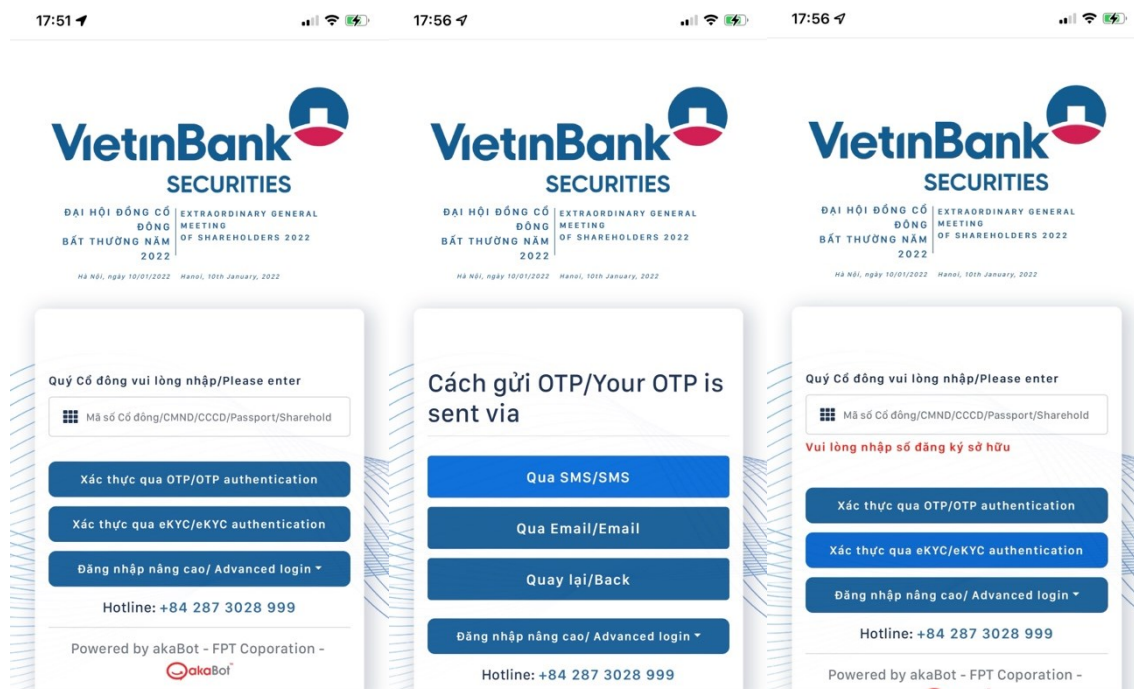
17:51

VietinBank
SECURITIES

ĐẠI HỘI ĐỒNG CỔ ĐÔNG BẤT THƯỜNG NĂM 2022 | EXTRAORDINARY GENERAL MEETING OF SHAREHOLDERS 2022

Hà Nội, ngày 10/01/2022 Hanoi, 10th January, 2022

Quý Cổ đông vui lòng nhập/Please enter

Mã số Cổ đông/CMND/CCCD/Passport/Sharehold

Xác thực qua OTP/OTP authentication

Xác thực qua eKYC/eKYC authentication

Đăng nhập nâng cao/ Advanced login

Hotline: +84 287 3028 999

Powered by akaBot - FPT Coporation -

akaBot

17:56

VietinBank
SECURITIES

ĐẠI HỘI ĐỒNG CỔ ĐÔNG BẤT THƯỜNG NĂM 2022 | EXTRAORDINARY GENERAL MEETING OF SHAREHOLDERS 2022

Hà Nội, ngày 10/01/2022 Hanoi, 10th January, 2022

Cách gửi OTP/Your OTP is sent via

Qua SMS/SMS

Qua Email/Email

Quay lại/Back

Đăng nhập nâng cao/ Advanced login

Hotline: +84 287 3028 999

17:56

VietinBank
SECURITIES

ĐẠI HỘI ĐỒNG CỔ ĐÔNG BẤT THƯỜNG NĂM 2022 | EXTRAORDINARY GENERAL MEETING OF SHAREHOLDERS 2022

Hà Nội, ngày 10/01/2022 Hanoi, 10th January, 2022

Quý Cổ đông vui lòng nhập/Please enter

Mã số Cổ đông/CMND/CCCD/Passport/Sharehold

Vui lòng nhập số đăng ký sở hữu

Xác thực qua OTP/OTP authentication

Xác thực qua eKYC/eKYC authentication

Đăng nhập nâng cao/ Advanced login

Hotline: +84 287 3028 999

Powered by akaBot - FPT Coporation -